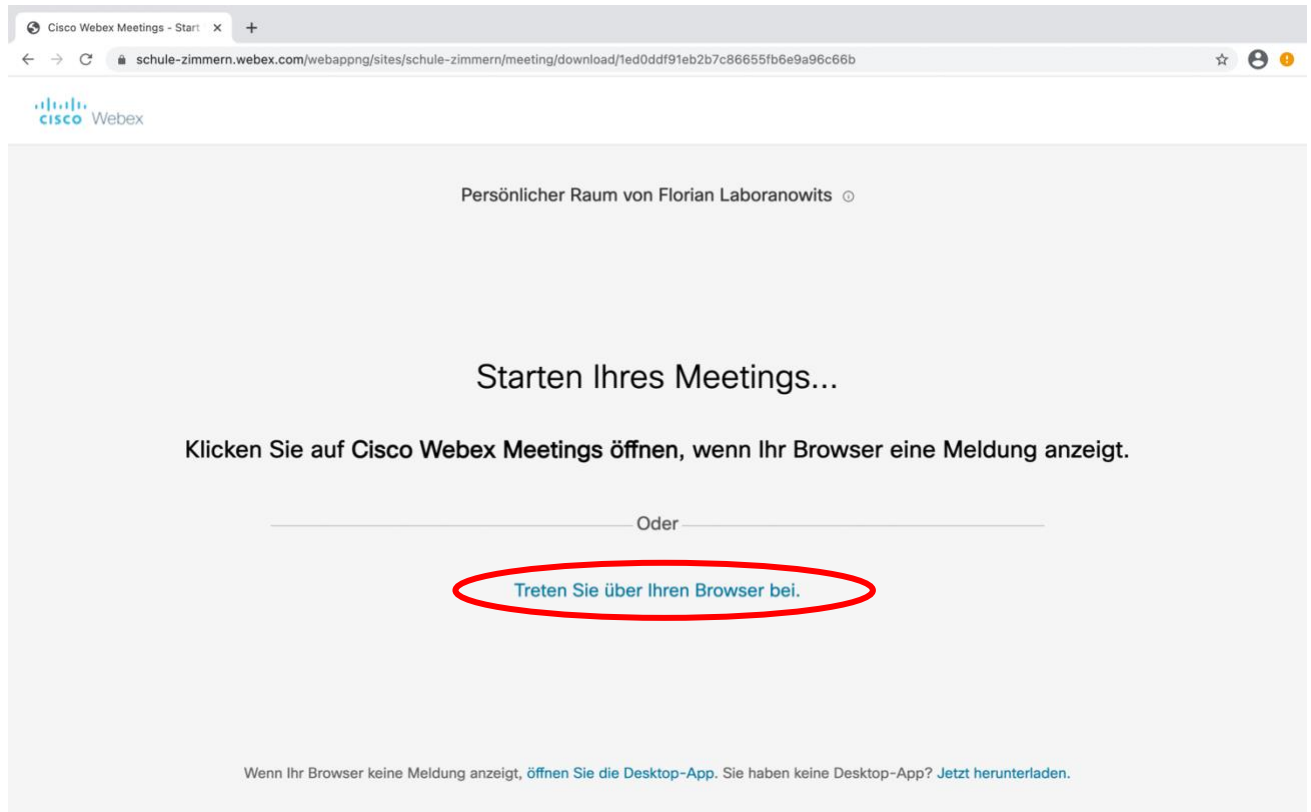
Cisco Webex Meetings - Start ×
+
schule-zimmern.webex.com/webappng/sites/schule-zimmern/meeting/download/1ed0ddf91eb2b7c86655fb6e9a96c66b

cisco Webex

Persönlicher Raum von Florian Laboranowits

Starten Ihres Meetings...

Klicken Sie auf Cisco Webex Meetings öffnen, wenn Ihr Browser eine Meldung anzeigt.

Oder

Treten Sie über Ihren Browser bei.

Wenn Ihr Browser keine Meldung anzeigt, öffnen Sie die Desktop-App. Sie haben keine Desktop-App? Jetzt herunterladen.